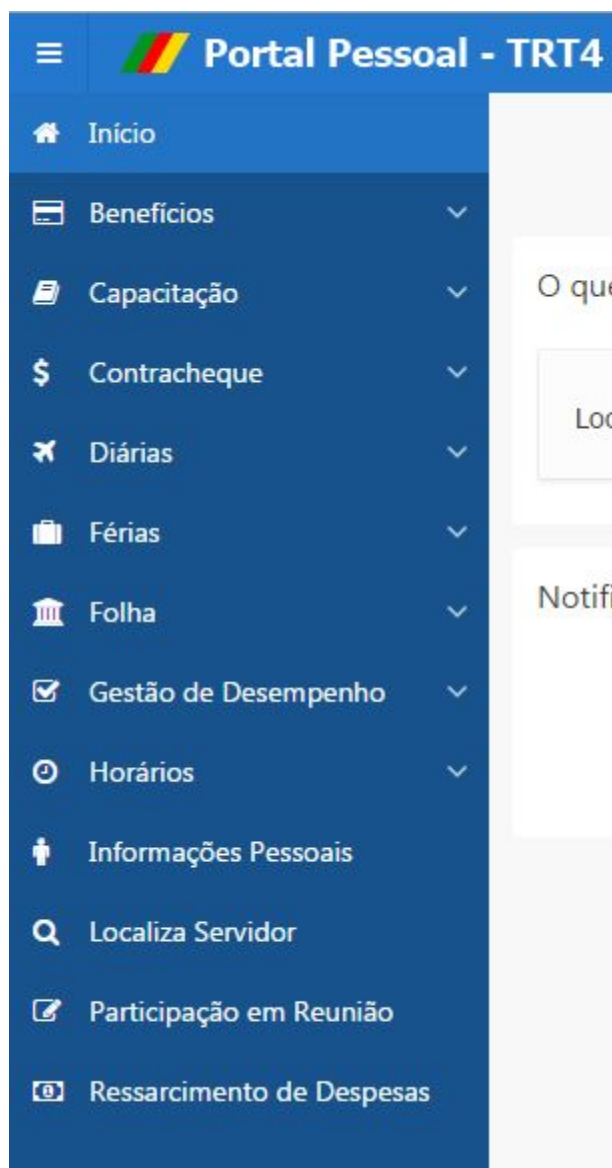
≡ Portal Pessoal - TRT4

Início
Benefícios
Capacitação
$ Contracheque
Diárias
Férias
Folha
Gestão de Desempenho
Horários
Informações Pessoais
Localiza Servidor
Participação em Reunião
Ressarcimento de Despesas

O que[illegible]

Loc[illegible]

Notifi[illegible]